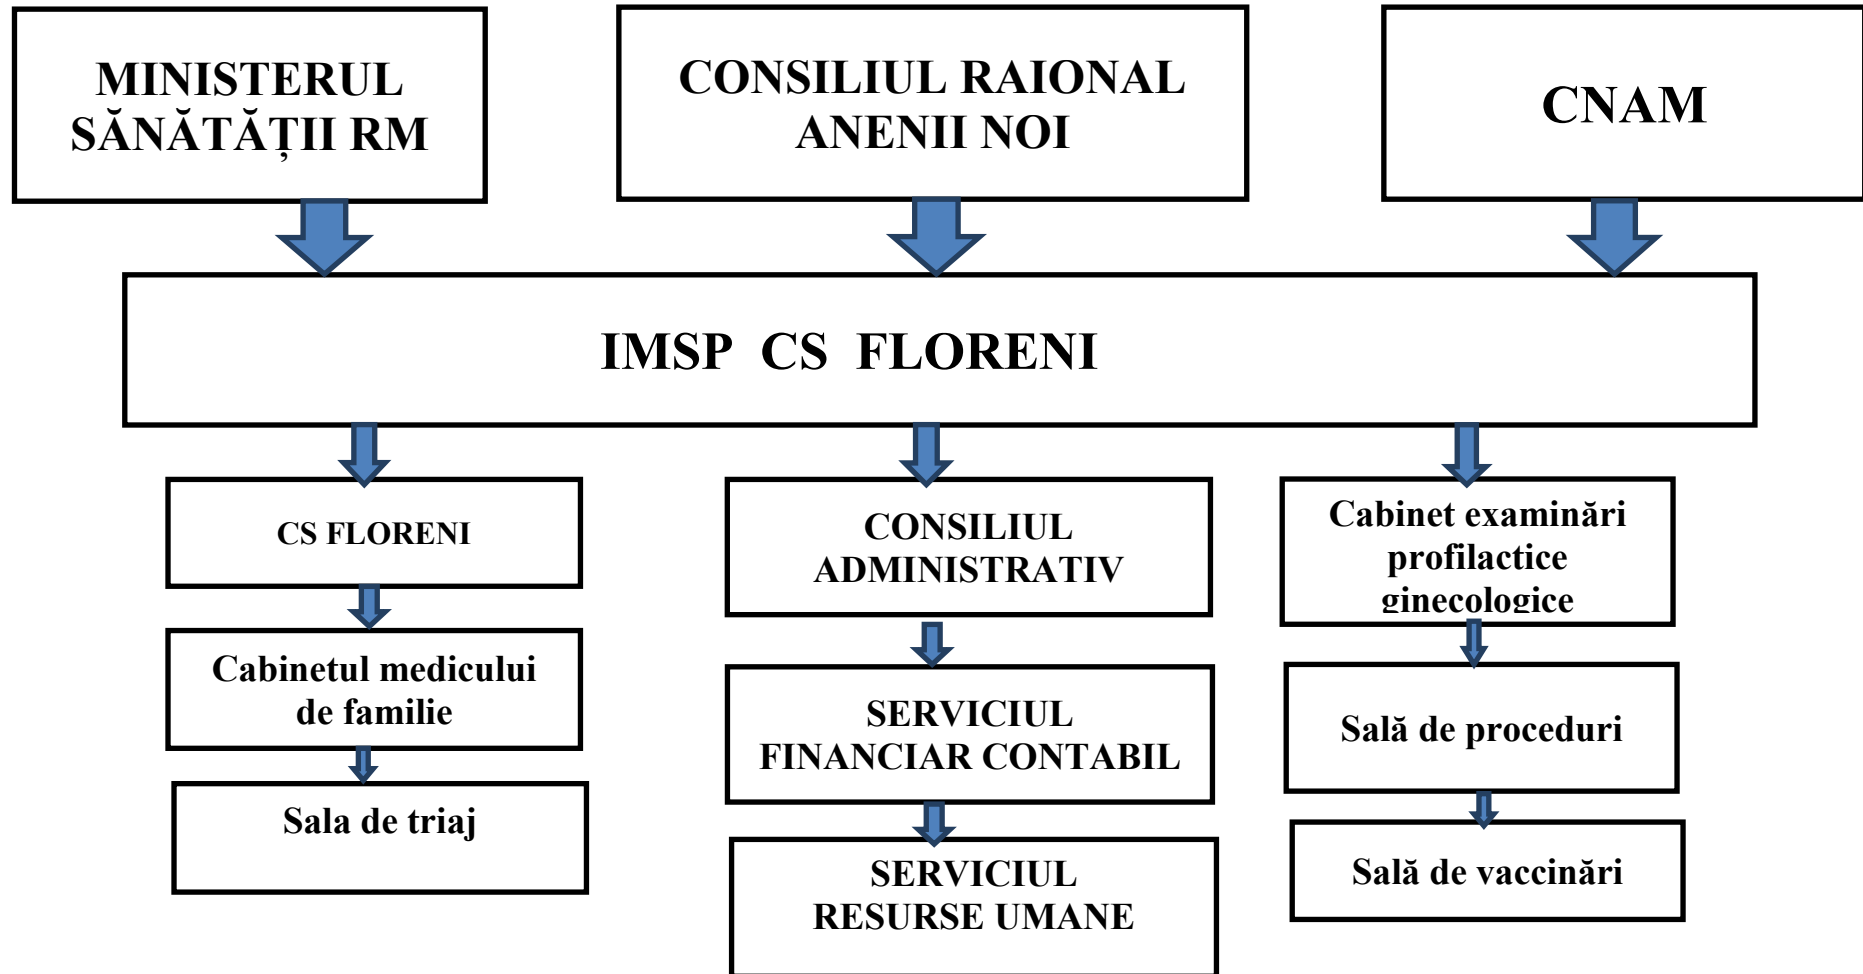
MINISTERUL SĂNĂTĂȚII RM

CONSILIUL RAIONAL ANENII NOI

CNAM

IMSP CS FLORENI

CS FLORENI

Cabinetul medicului de familie

Sala de triaj

CONSILIUL ADMINISTRATIV

SERVICIUL FINANCIAR CONTABIL

SERVICIUL RESURSE UMANE

Cabinet examinări profilactice ginecologice

Sală de proceduri

Sală de vaccinări